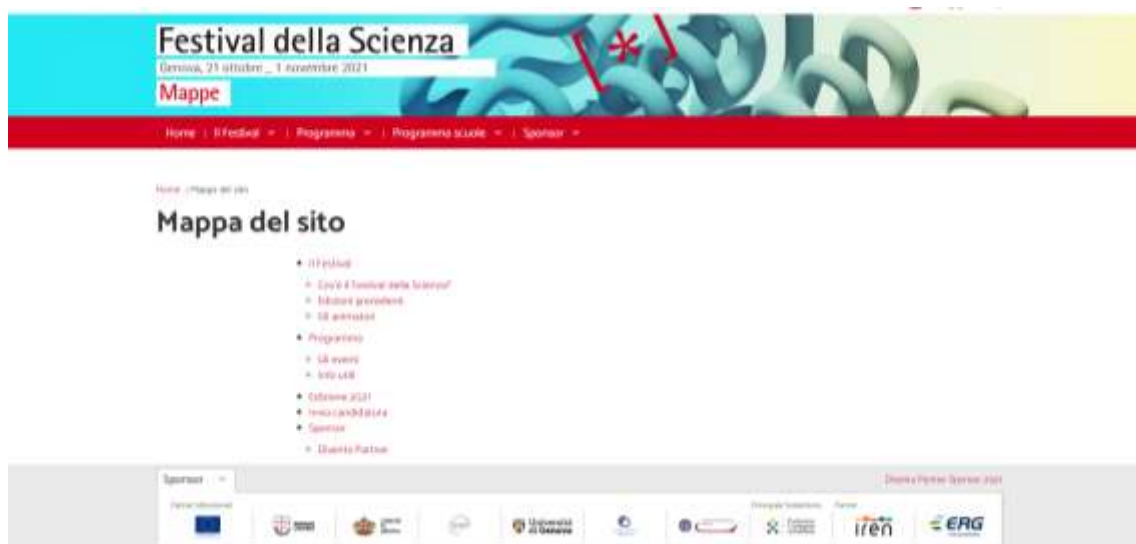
Festival della Scienza
Genova, 21 ottobre _ 1 novembre 2021
Mappe

Home | Il Festival ▾ | Programma ▾ | Programma scuole ▾ | Sponsor ▾

Home | Mappa del sito

Mappa del sito

- Il Festival
  - Cos'è il Festival della Scienza?
  - Edizioni precedenti
  - Gli animatori
- Programma
  - Gli eventi
  - Info utili
- Edizione 2021
- Invio candidatura
- Sponsor
  - Diventa Partner

Sponsor

Diventa Partner Sponsor 2021

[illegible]

Università di Genova

iren

ERG